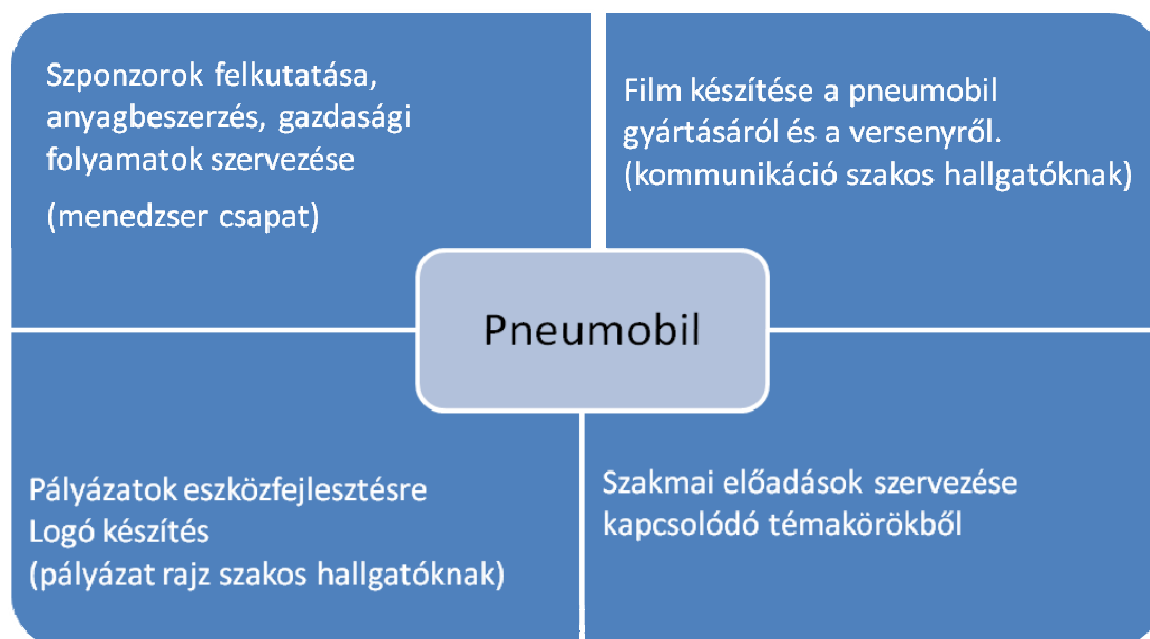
Szponzorok felkutatása, anyagbeszerzés, gazdasági folyamatok szervezése

(menedzser csapat)

Film készítése a pneumobil gyártásáról és a versenyről. (kommunikáció szakos hallgatóknak)

Pneumobil

Pályázatok eszközfejlesztésre
Logó készítés
(pályázat rajz szakos hallgatóknak)

Szakmai előadások szervezése kapcsolódó témakörökből